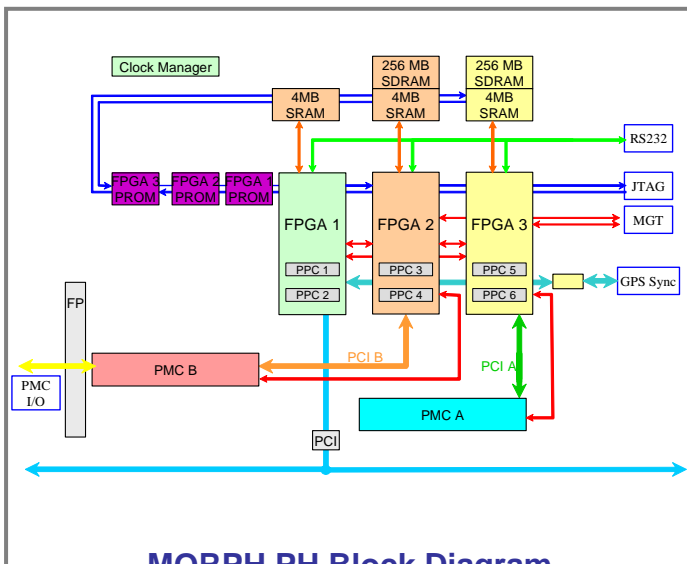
Clock Manager

256 MB SDRAM

256 MB SDRAM

4MB SRAM

4MB SRAM

4MB SRAM

RS232

FPGA 3 PROM

FPGA 2 PROM

FPGA 1 PROM

JTAG

MGT

FPGA 1

FPGA 2

FPGA 3

PPC 1

PPC 2

PPC 3

PPC 4

PPC 5

PPC 6

GPS Sync

FP

PCI B

PMC B

PMC I/O

PCI A

PMC A

PCI

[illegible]